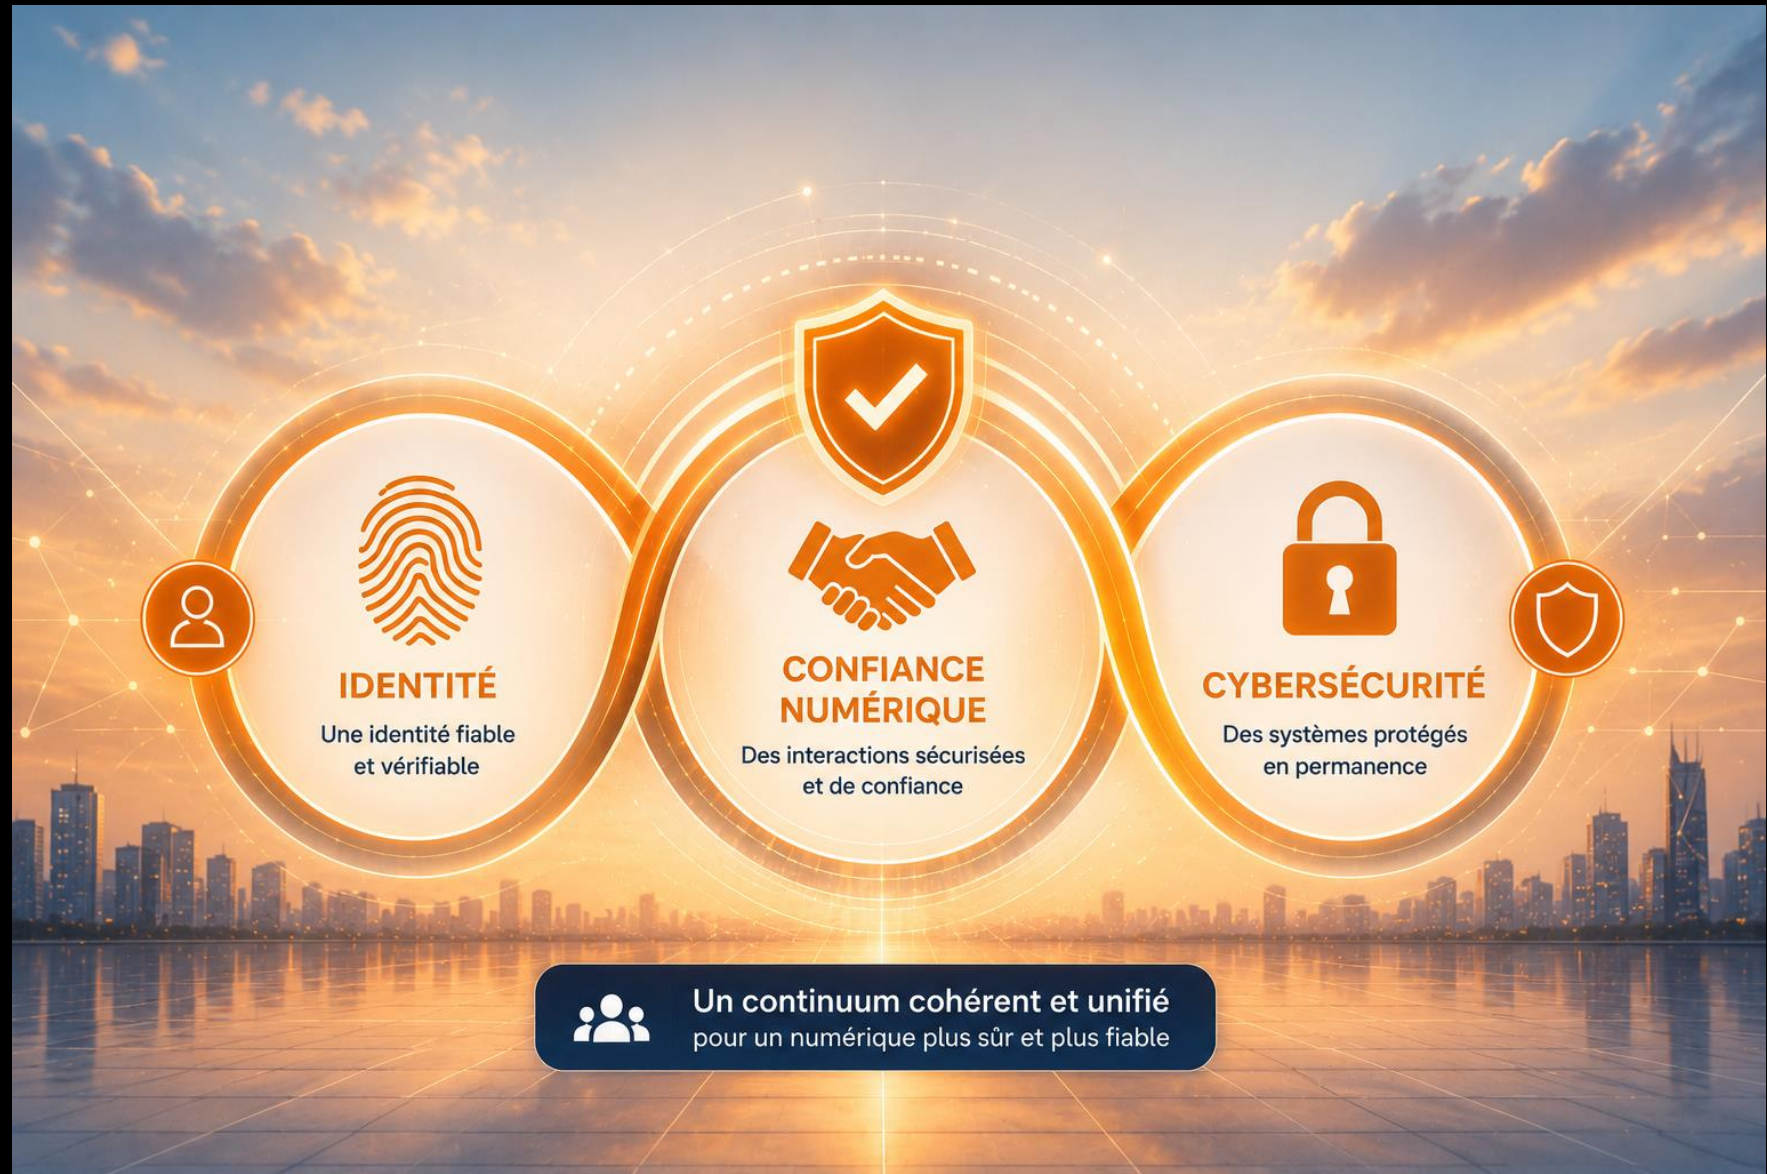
IDENTITÉ
Une identité fiable et vérifiable

CONFIANCE NUMÉRIQUE
Des interactions sécurisées et de confiance

CYBERSÉCURITÉ
Des systèmes protégés en permanence

Un continuum cohérent et unifié
pour un numérique plus sûr et plus fiable